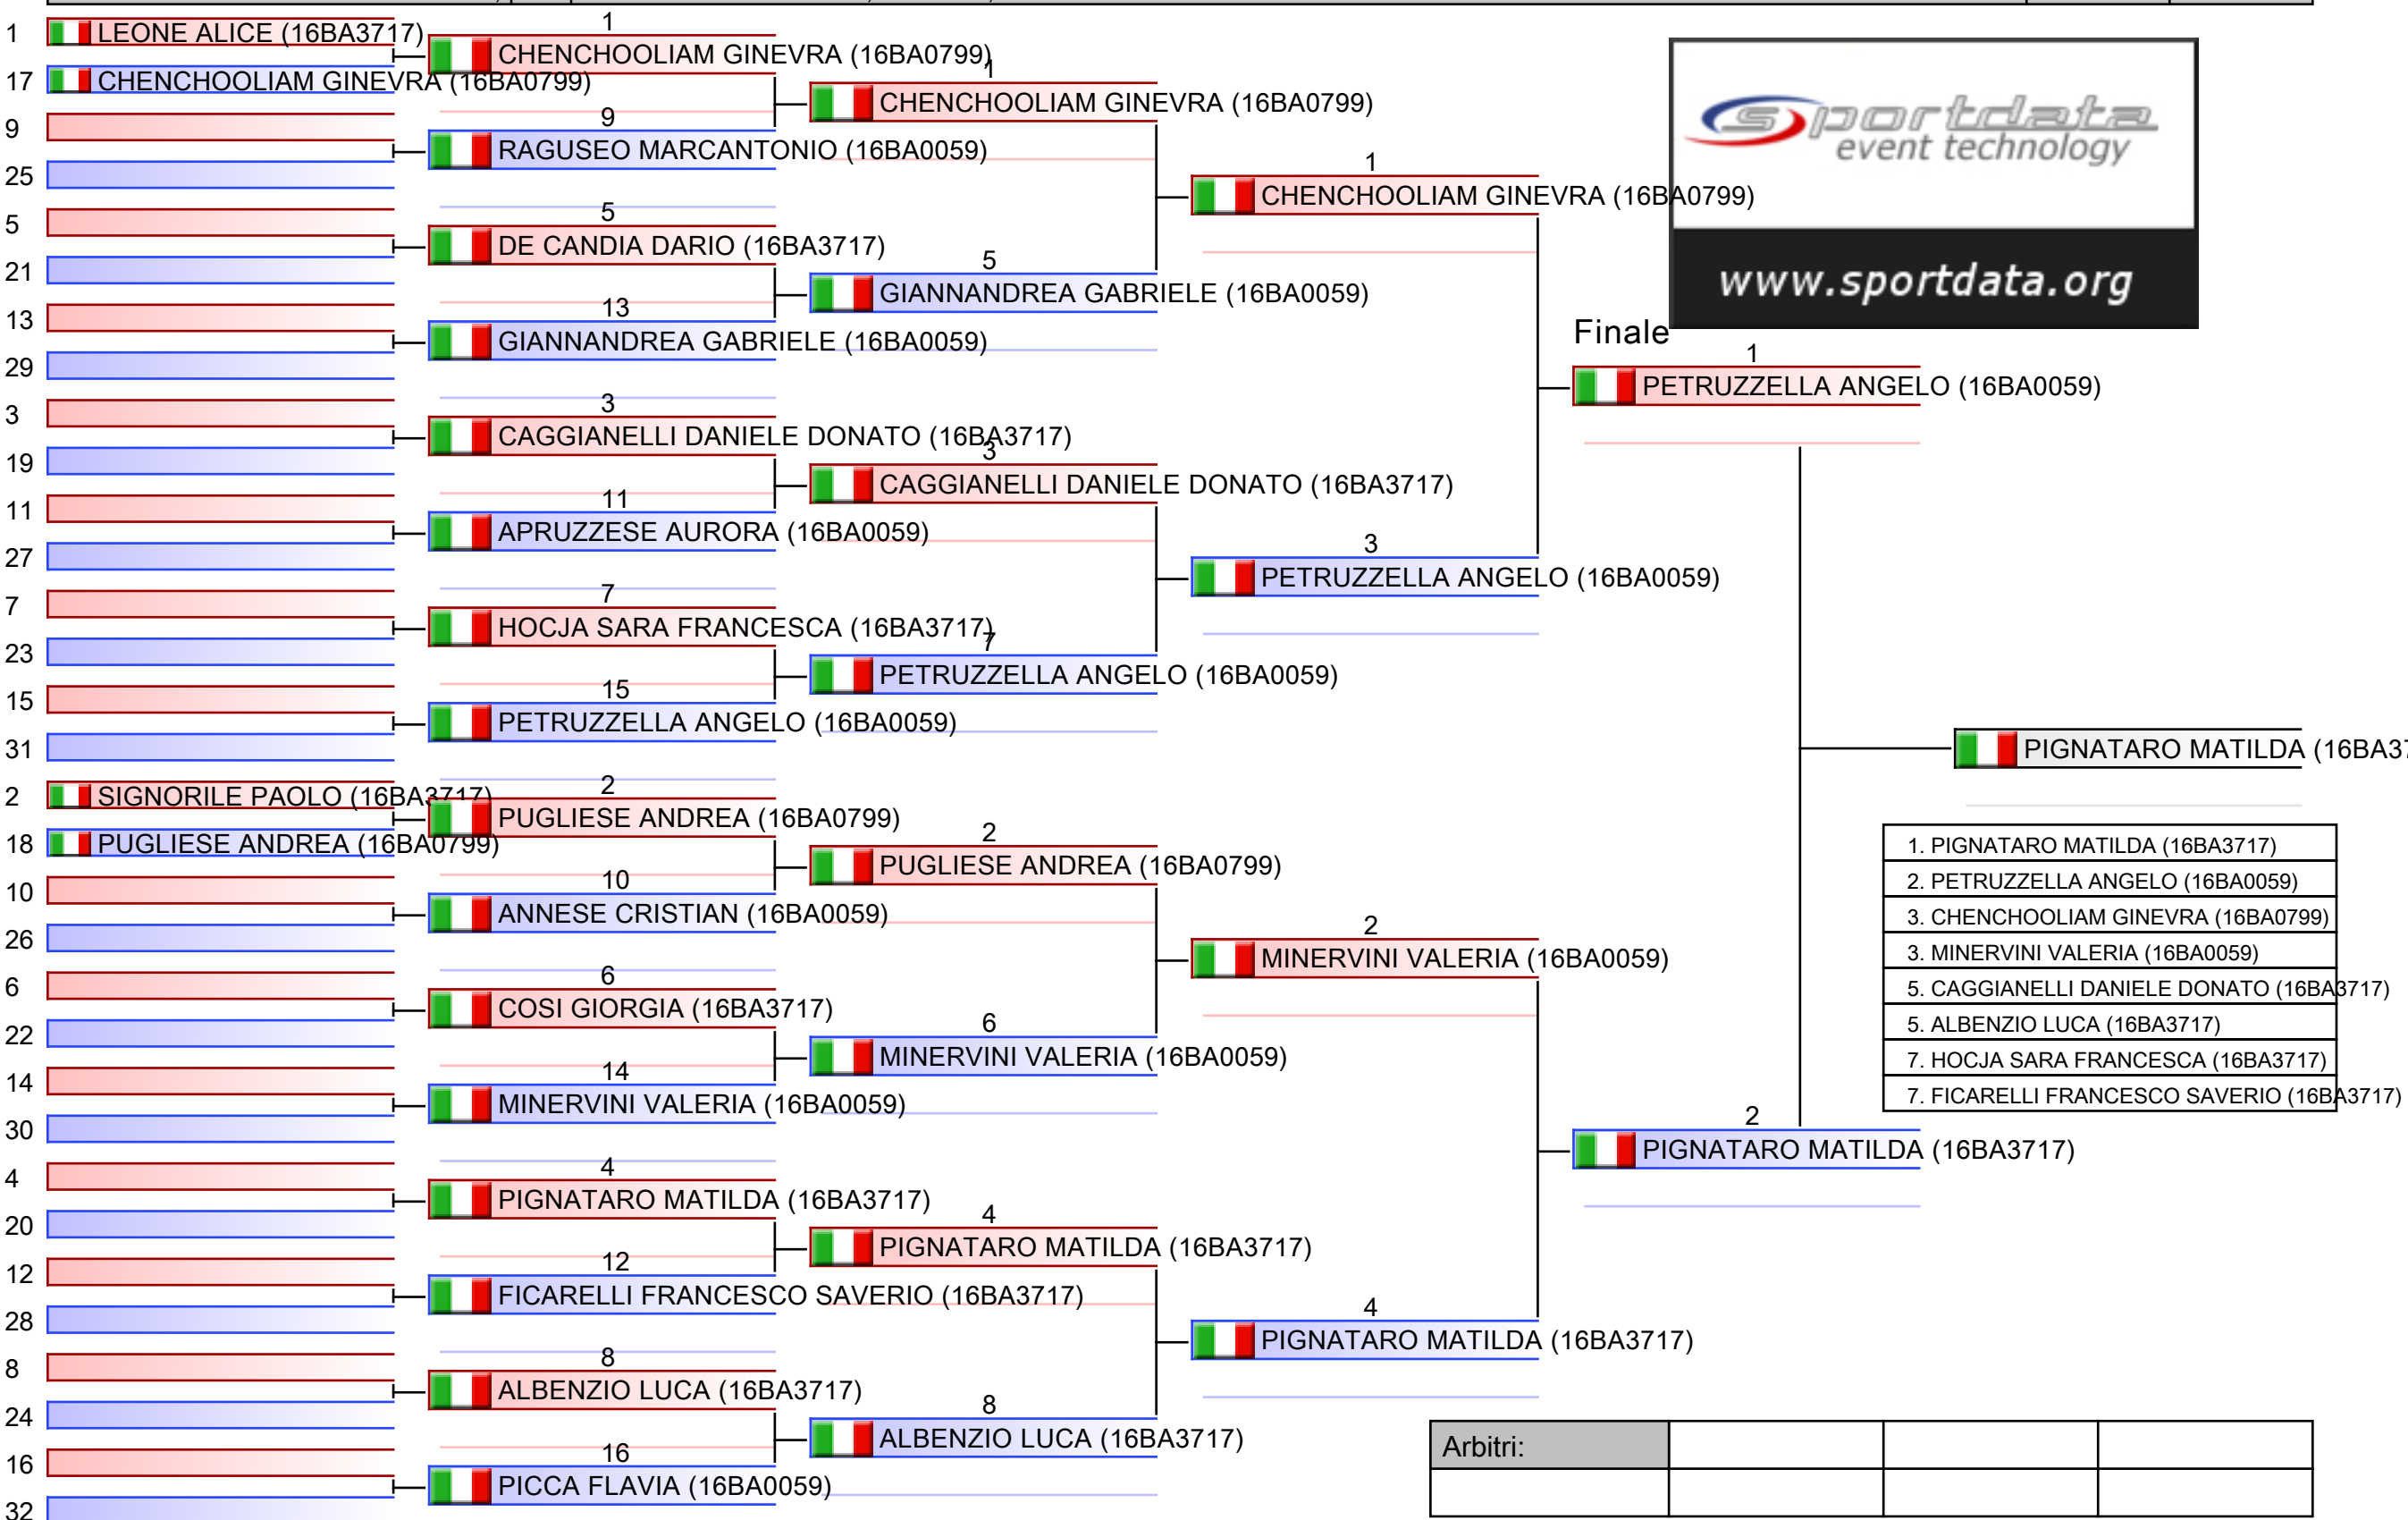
1 LEONE ALICE (16BA3717)
17 CHENCHOOLIAM GINEVRA (16BA0799)
9
25
5
21
13
29
3
19
11
27
7
23
15
31
2 SIGNORILE PAOLO (16BA3717)
18 PUGLIESE ANDREA (16BA0799)
10
26
6
22
14
30
4
20
12
28
8
24
16
32

1 CHENCHOOLIAM GINEVRA (16BA0799)
9 RAGUSEO MARCANTONIO (16BA0059)
5 DE CANDIA DARIO (16BA3717)
13 GIANNANDREA GABRIELE (16BA0059)
3 CAGGIANELLI DANIELE DONATO (16BA3717)
11 APRUZZESE AURORA (16BA0059)
7 HOCJA SARA FRANCESCA (16BA3717)
15 PETRUZZELLA ANGELO (16BA0059)
2 PUGLIESE ANDREA (16BA0799)
10 ANNESE CRISTIAN (16BA0059)
6 COSI GIORGIA (16BA3717)
14 MINERVINI VALERIA (16BA0059)
4 PIGNATARO MATILDA (16BA3717)
12 FICARELLI FRANCESCO SAVERIO (16BA3717)
8 ALBENZIO LUCA (16BA3717)
16 PICCA FLAVIA (16BA0059)

1 CHENCHOOLIAM GINEVRA (16BA0799)
5 GIANNANDREA GABRIELE (16BA0059)
3 CAGGIANELLI DANIELE DONATO (16BA3717)
7 PETRUZZELLA ANGELO (16BA0059)
2 PUGLIESE ANDREA (16BA0799)
6 MINERVINI VALERIA (16BA0059)
4 PIGNATARO MATILDA (16BA3717)
8 ALBENZIO LUCA (16BA3717)

1 CHENCHOOLIAM GINEVRA (16BA0799)
3 PETRUZZELLA ANGELO (16BA0059)
2 MINERVINI VALERIA (16BA0059)
4 PIGNATARO MATILDA (16BA3717)

sportdata event technology
www.sportdata.org

Finale
1 PETRUZZELLA ANGELO (16BA0059)
2 PIGNATARO MATILDA (16BA3717)

PIGNATARO MATILDA (16BA3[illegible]

| 1. PIGNATARO MATILDA (16BA3717) |
|---|
| 2. PETRUZZELLA ANGELO (16BA0059) |
| 3. CHENCHOOLIAM GINEVRA (16BA0799) |
| 3. MINERVINI VALERIA (16BA0059) |
| 5. CAGGIANELLI DANIELE DONATO (16BA3717) |
| 5. ALBENZIO LUCA (16BA3717) |
| 7. HOCJA SARA FRANCESCA (16BA3717) |
| 7. FICARELLI FRANCESCO SAVERIO (16BA3717) |

| Arbitri: | | | |
|---|---|---|---|
| | | | |